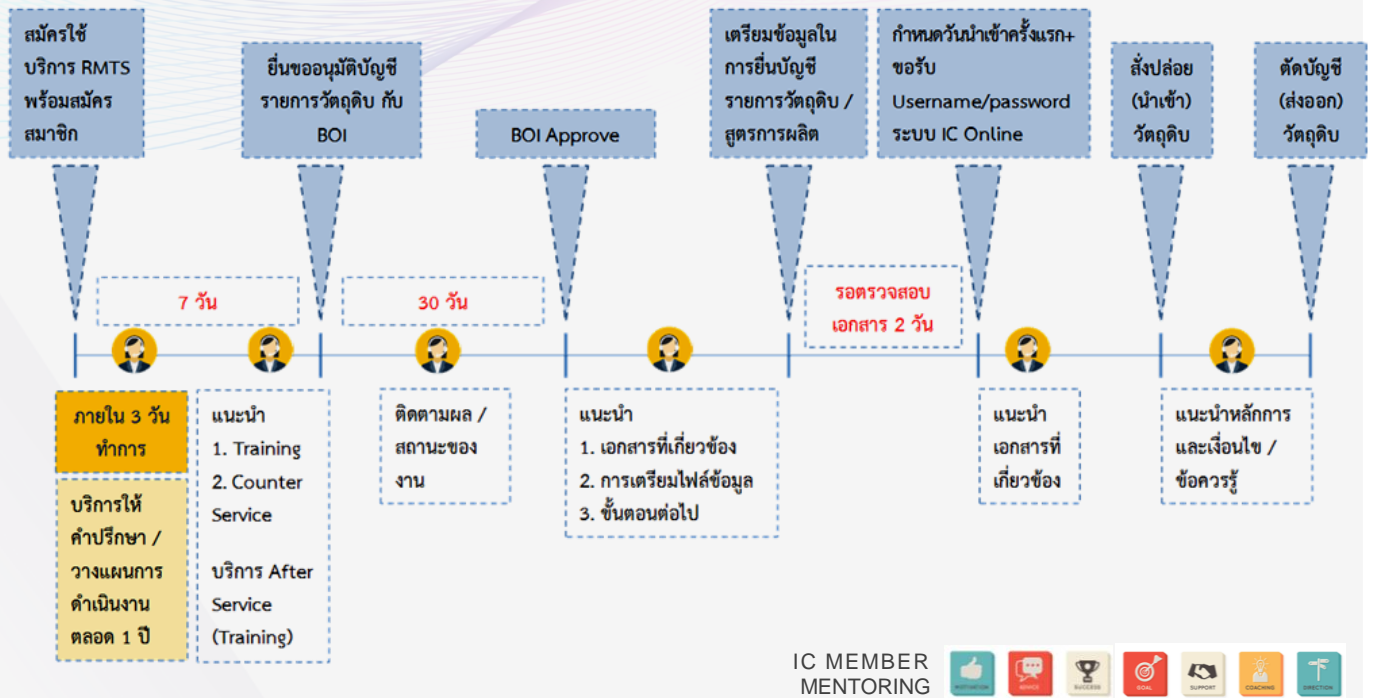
สมัครใช้บริการ RMTS พร้อมสมัครสมาชิก

ยื่นขออนุมัติบัญชีรายการวัตถุดิบ กับ BOI

BOI Approve

เตรียมข้อมูลในการยื่นบัญชีรายการวัตถุดิบ / สูตรการผลิต

กำหนดวันนำเข้าครั้งแรก+ขอรับ Username/password ระบบ IC Online

สั่งปล่อย (นำเข้า) วัตถุดิบ

ตัดบัญชี (ส่งออก) วัตถุดิบ

7 วัน

30 วัน

รอตรวจสอบเอกสาร 2 วัน

ภายใน 3 วันทำการ

บริการให้คำปรึกษา / วางแผนการดำเนินงานตลอด 1 ปี

แนะนำ
1. Training
2. Counter Service

บริการ After Service (Training)

ติดตามผล / สถานะของงาน

แนะนำ
1. เอกสารที่เกี่ยวข้อง
2. การเตรียมไฟล์ข้อมูล
3. ขั้นตอนต่อไป

แนะนำเอกสารที่เกี่ยวข้อง

แนะนำหลักการและเงื่อนไข / ข้อควรรู้

IC MEMBER MENTORING

MOTIVATION ADVICE SUCCESS GOAL SUPPORT COACHING DIRECTION